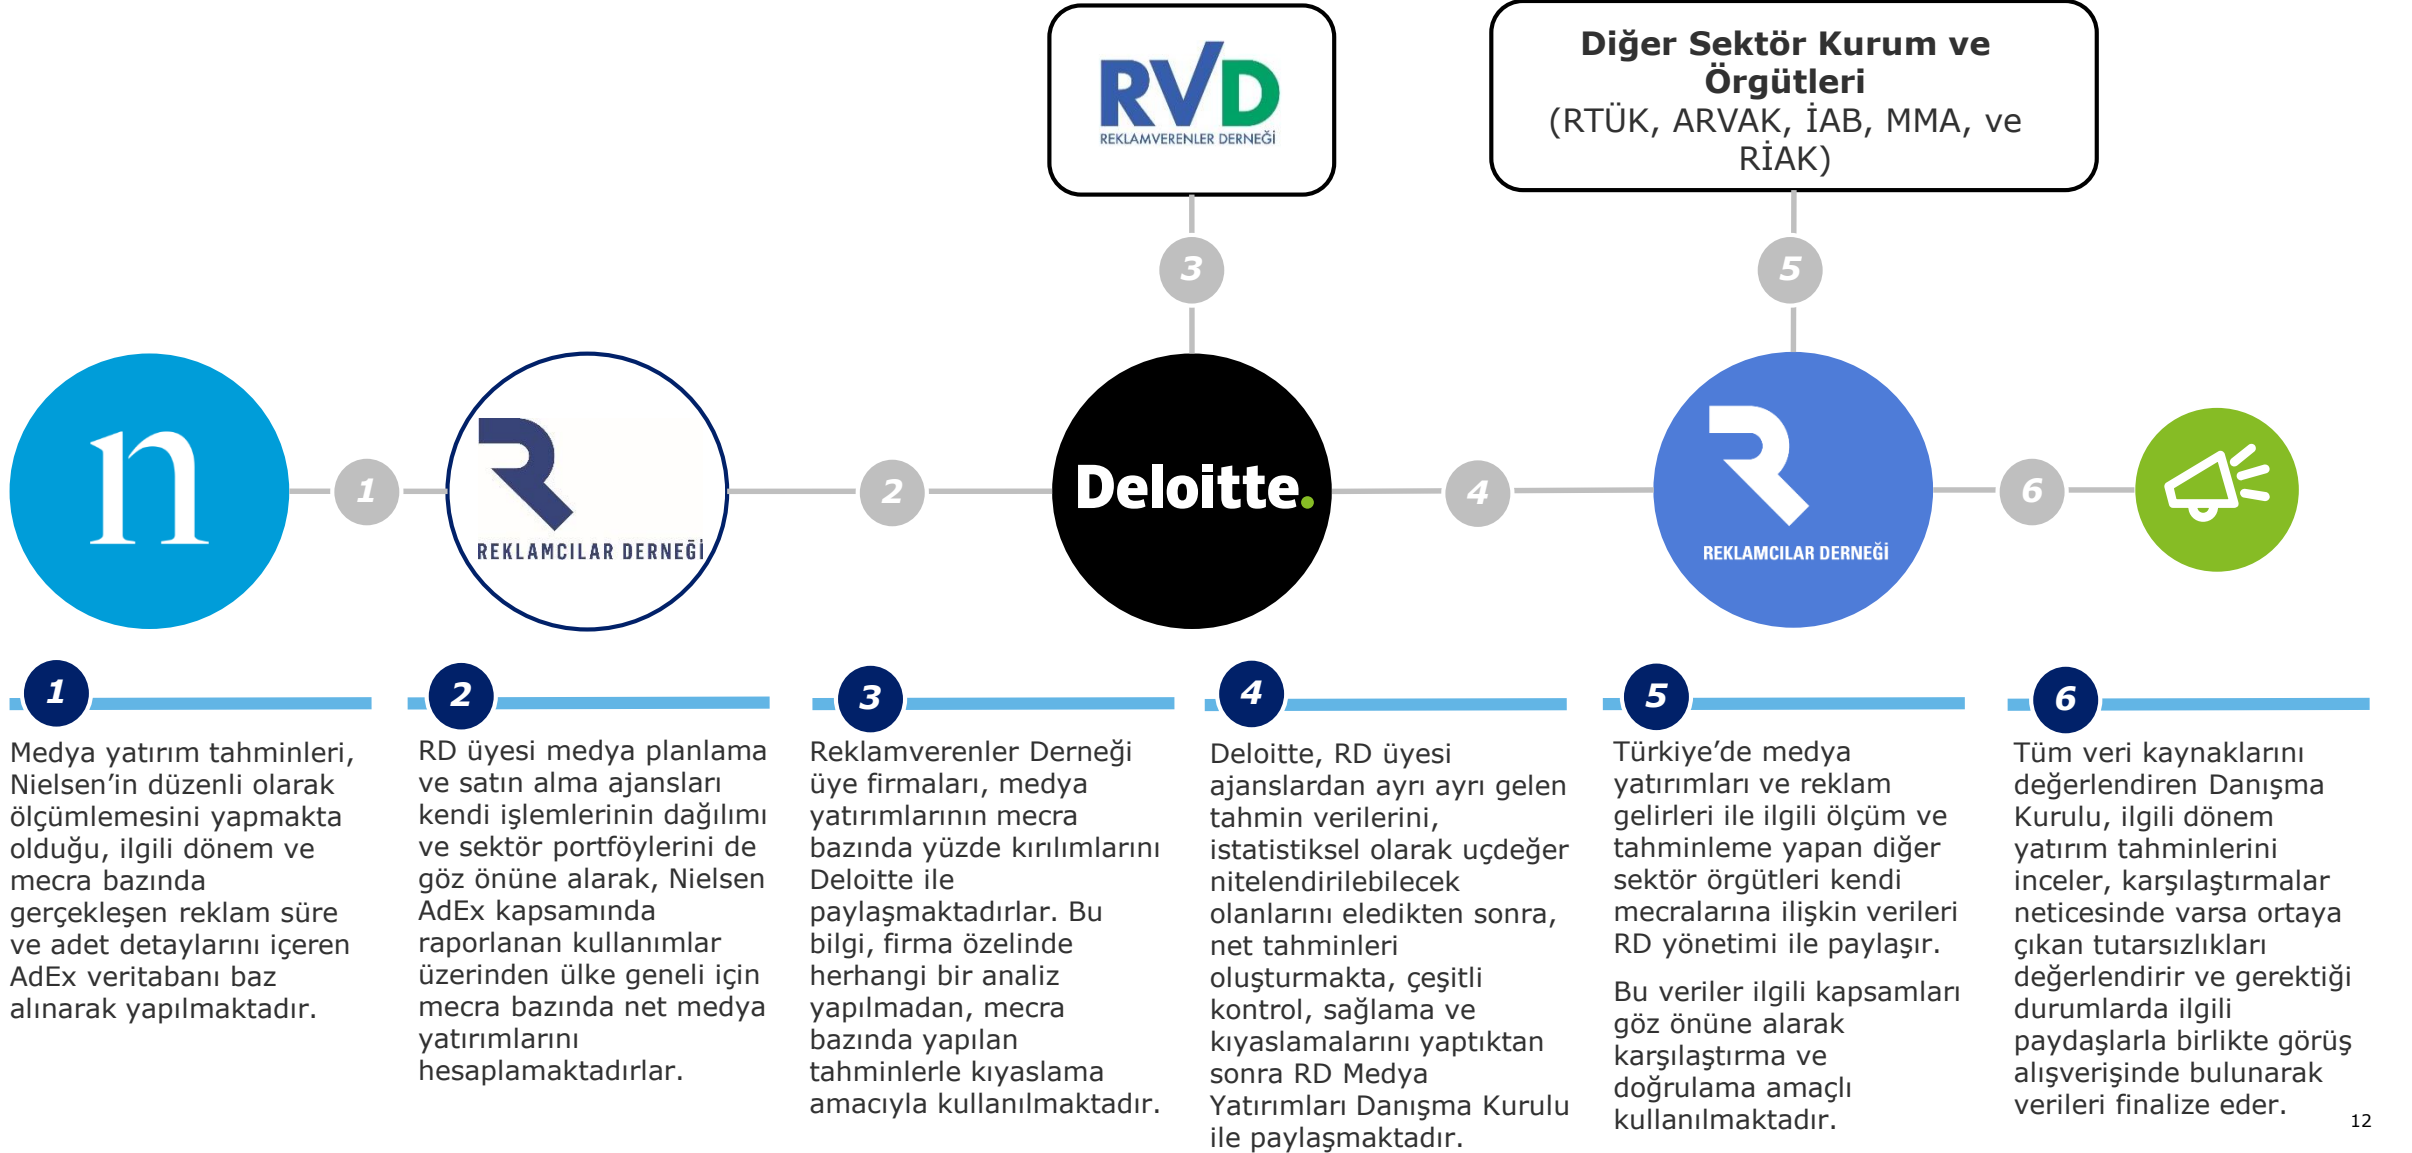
RVD
REKLAMVERENLER DERNEĞİ

Diğer Sektör Kurum ve Örgütleri
(RTÜK, ARVAK, İAB, MMA, ve RİAK)

3

5

n

1

REKLAMCILAR DERNEĞİ

2

Deloitte.

4

REKLAMCILAR DERNEĞİ

6

1

Medya yatırım tahminleri, Nielsen'in düzenli olarak ölçümlemesini yapmakta olduğu, ilgili dönem ve mecra bazında gerçekleşen reklam süre ve adet detaylarını içeren AdEx veritabanı baz alınarak yapılmaktadır.

2

RD üyesi medya planlama ve satın alma ajansları kendi işlemlerinin dağılımı ve sektör portföylerini de göz önüne alarak, Nielsen AdEx kapsamında raporlanan kullanımlar üzerinden ülke geneli için mecra bazında net medya yatırımlarını hesaplamaktadırlar.

3

Reklamverenler Derneği üye firmaları, medya yatırımlarının mecra bazında yüzde kırılımlarını Deloitte ile paylaşmaktadırlar. Bu bilgi, firma özelinde herhangi bir analiz yapılmadan, mecra bazında yapılan tahminlerle kıyaslama amacıyla kullanılmaktadır.

4

Deloitte, RD üyesi ajanslardan ayrı ayrı gelen tahmin verilerini, istatistiksel olarak uçdeğer nitelendirilebilecek olanlarını eledikten sonra, net tahminleri oluşturmakta, çeşitli kontrol, sağlama ve kıyaslamalarını yaptıktan sonra RD Medya Yatırımları Danışma Kurulu ile paylaşmaktadır.

5

Türkiye'de medya yatırımları ve reklam gelirleri ile ilgili ölçüm ve tahminleme yapan diğer sektör örgütleri kendi mecralarına ilişkin verileri RD yönetimi ile paylaşır.

Bu veriler ilgili kapsamları göz önüne alarak karşılaştırma ve doğrulama amaçlı kullanılmaktadır.

6

Tüm veri kaynaklarını değerlendiren Danışma Kurulu, ilgili dönem yatırım tahminlerini inceler, karşılaştırmalar neticesinde varsa ortaya çıkan tutarsızlıkları değerlendirir ve gerektiği durumlarda ilgili paydaşlarla birlikte görüş alışverişinde bulunarak verileri finalize eder.

12